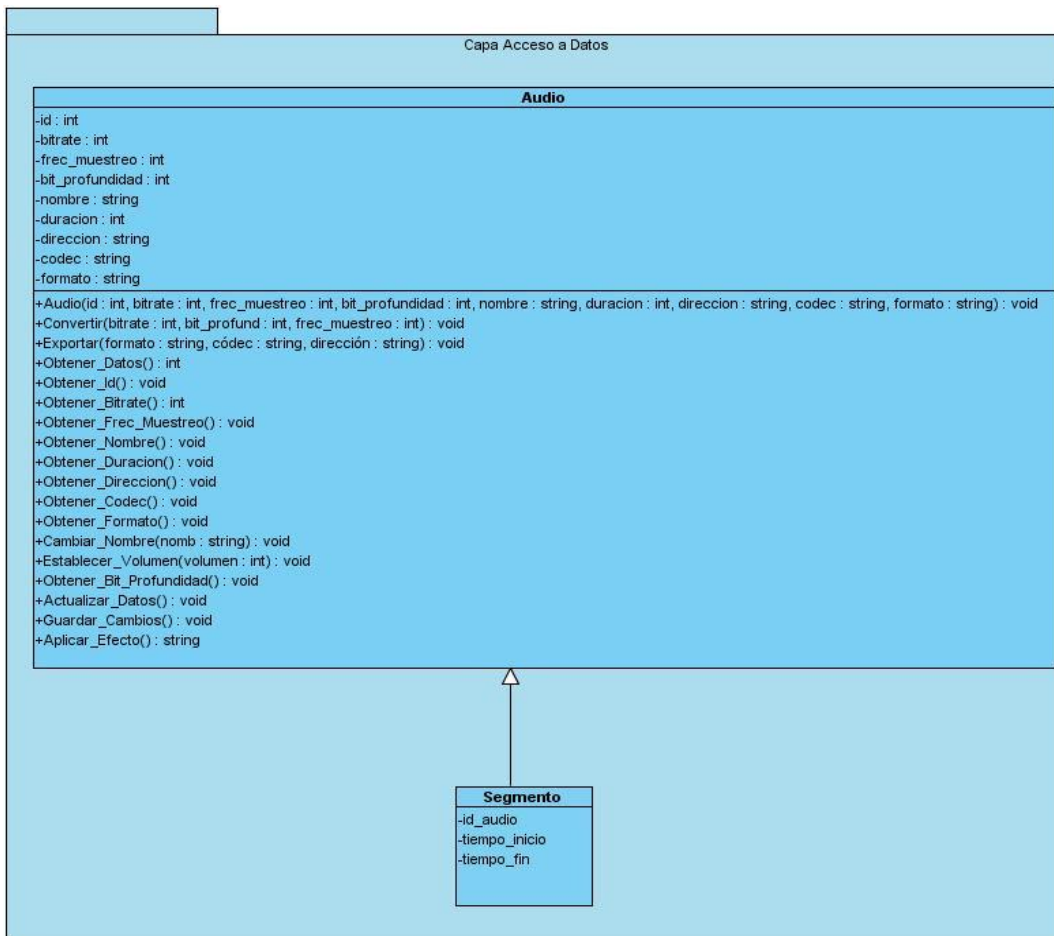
Capa Acceso a Datos

Audio

-id : int
-bitrate : int
-frec_muestreo : int
-bit_profundidad : int
-nombre : string
-duracion : int
-direccion : string
-codec : string
-formato : string

+Audio(id : int, bitrate : int, frec_muestreo : int, bit_profundidad : int, nombre : string, duracion : int, direccion : string, codec : string, formato : string) : void
+Convertir(bitrate : int, bit_profund : int, frec_muestreo : int) : void
+Exportar(formato : string, códec : string, dirección : string) : void
+Obtener_Datos() : int
+Obtener_Id() : void
+Obtener_Bitrate() : int
+Obtener_Frec_Muestreo() : void
+Obtener_Nombre() : void
+Obtener_Duracion() : void
+Obtener_Direccion() : void
+Obtener_Codec() : void
+Obtener_Formato() : void
+Cambiar_Nombre(nomb : string) : void
+Establecer_Volumen(volumen : int) : void
+Obtener_Bit_Profundidad() : void
+Actualizar_Datos() : void
+Guardar_Cambios() : void
+Aplicar_Efecto() : string

Segmento

-id_audio
-tiempo_inicio
-tiempo_fin